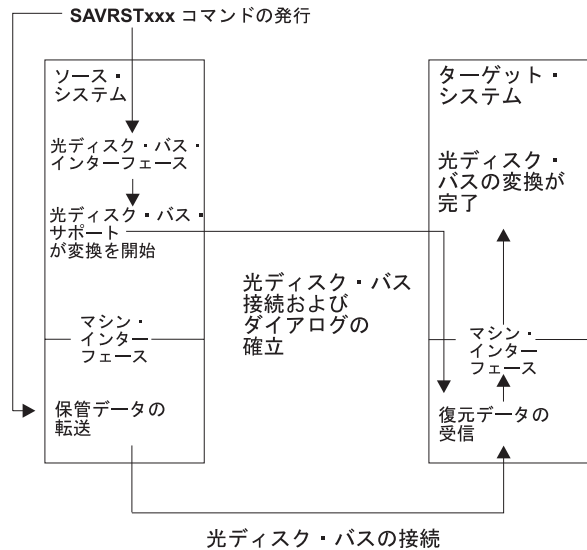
SAVRSTxxx コマンドの発行

ソース・システム

光ディスク・バス・インターフェース

光ディスク・バス・サポートが変換を開始

マシン・インターフェース

保管データの転送

光ディスク・バス接続およびダイアログの確立

ターゲット・システム

光ディスク・バスの変換が完了

マシン・インターフェース

復元データの受信

光ディスク・バスの接続